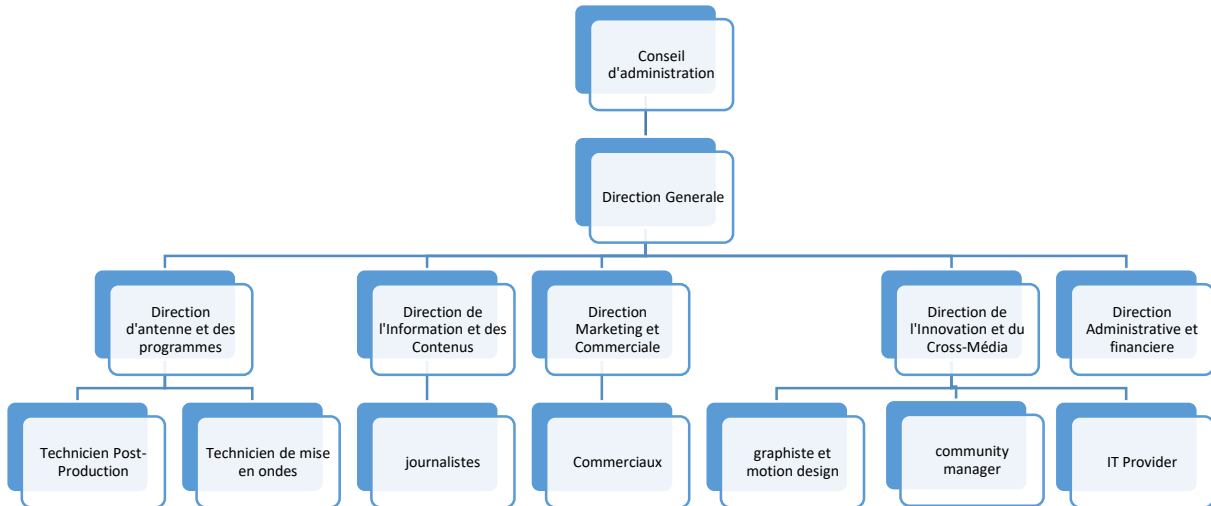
Conseil d'administration

Direction Generale

Direction d'antenne et des programmes

Direction de l'Information et des Contenus

Direction Marketing et Commerciale

Direction de l'Innovation et du Cross-Média

Direction Administrative et financiere

Technicien Post-Production

Technicien de mise en ondes

journalistes

Commerciaux

graphiste et motion design

community manager

IT Provider